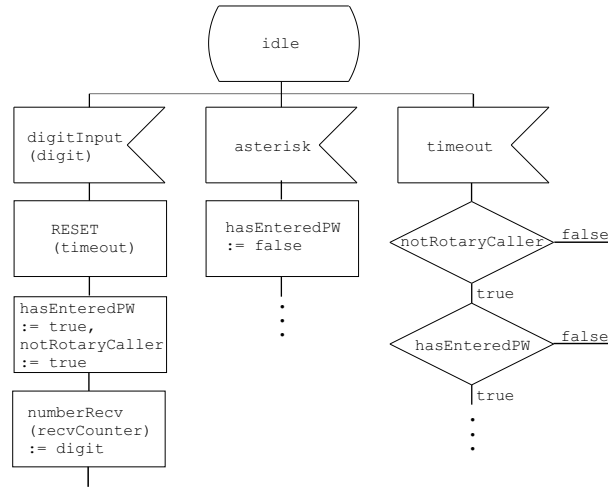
idle

digitInput (digit)

RESET (timeout)

hasEnteredPW := true, notRotaryCaller := true

numberRecv (recvCounter) := digit

asterisk

hasEnteredPW := false

timeout

notRotaryCaller

false

true

hasEnteredPW

false

true